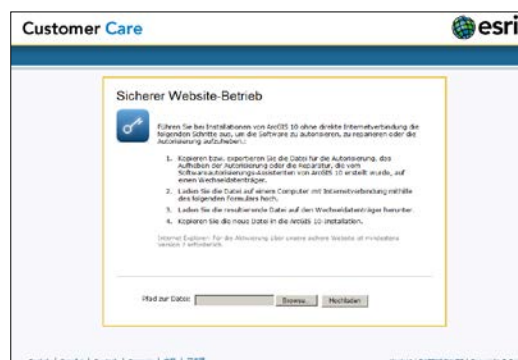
Customer Care

esri

Sicherer Website-Betrieb

Führen Sie bei Installationen von ArcGIS 10 ohne direkte Internetverbindung die folgenden Schritte aus, um die Software zu autorisieren, zu reparieren oder die Autorisierung aufzuheben:

1. Kopieren bzw. exportieren Sie die Datei für die Autorisierung, das Aufheben der Autorisierung oder die Reparatur, die vom Softwareautorisierungs-Assistenten von ArcGIS 10 erstellt wurde, auf einen Wechseldatenträger.

2. Laden Sie die Datei auf einem Computer mit Internetverbindung mithilfe des folgenden Formulars hoch.

3. Laden Sie die resultierende Datei auf den Wechseldatenträger herunter.

4. Kopieren Sie die neue Datei in die ArcGIS 10 Installation.

Internet Explorer: Für die Abwicklung über unsere sichere Website ist mindestens Version 7 erforderlich.

Pfad zur Datei: Browse... Hochladen

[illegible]